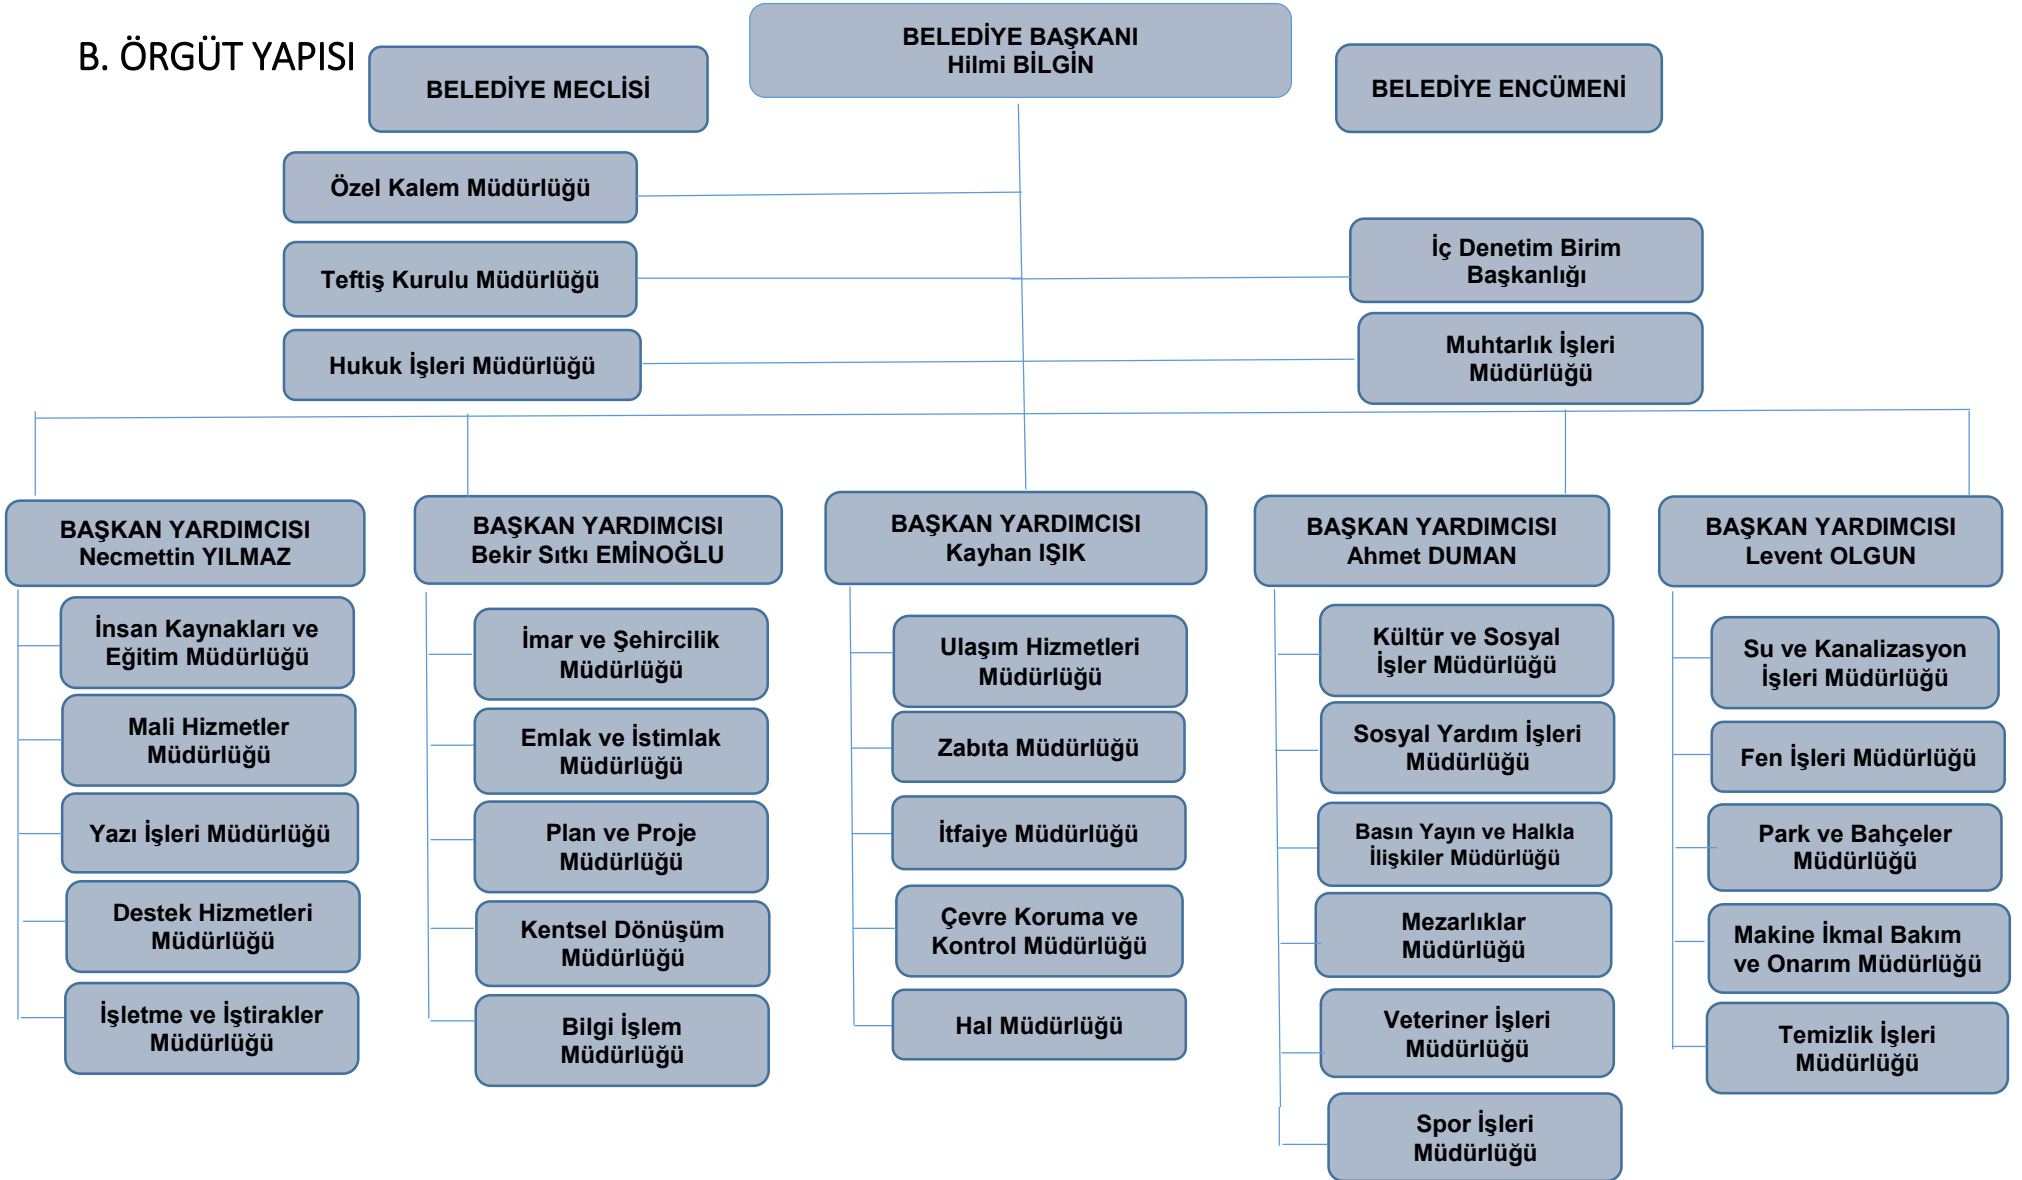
B. ÖRGÜT YAPISI

BELEDİYE MECLİSİ

BELEDİYE BAŞKANI
Hilmi BİLGİN

BELEDİYE ENCÜMENİ

Özel Kalem Müdürlüğü

Teftiş Kurulu Müdürlüğü

Hukuk İşleri Müdürlüğü

İç Denetim Birim Başkanlığı

Muhtarlık İşleri Müdürlüğü

BAŞKAN YARDIMCISI
Necmettin YILMAZ

İnsan Kaynakları ve Eğitim Müdürlüğü

Mali Hizmetler Müdürlüğü

Yazı İşleri Müdürlüğü

Destek Hizmetleri Müdürlüğü

İşletme ve İştirakler Müdürlüğü

BAŞKAN YARDIMCISI
Bekir Sıtkı EMİNOĞLU

İmar ve Şehircilik Müdürlüğü

Emlak ve İstimlak Müdürlüğü

Plan ve Proje Müdürlüğü

Kentsel Dönüşüm Müdürlüğü

Bilgi İşlem Müdürlüğü

BAŞKAN YARDIMCISI
Kayhan IŞIK

Ulaşım Hizmetleri Müdürlüğü

Zabıta Müdürlüğü

İtfaiye Müdürlüğü

Çevre Koruma ve Kontrol Müdürlüğü

Hal Müdürlüğü

BAŞKAN YARDIMCISI
Ahmet DUMAN

Kültür ve Sosyal İşler Müdürlüğü

Sosyal Yardım İşleri Müdürlüğü

Basın Yayın ve Halkla İlişkiler Müdürlüğü

Mezarlıklar Müdürlüğü

Veteriner İşleri Müdürlüğü

Spor İşleri Müdürlüğü

BAŞKAN YARDIMCISI
Levent OLGUN

Su ve Kanalizasyon İşleri Müdürlüğü

Fen İşleri Müdürlüğü

Park ve Bahçeler Müdürlüğü

Makine İkmal Bakım ve Onarım Müdürlüğü

Temizlik İşleri Müdürlüğü